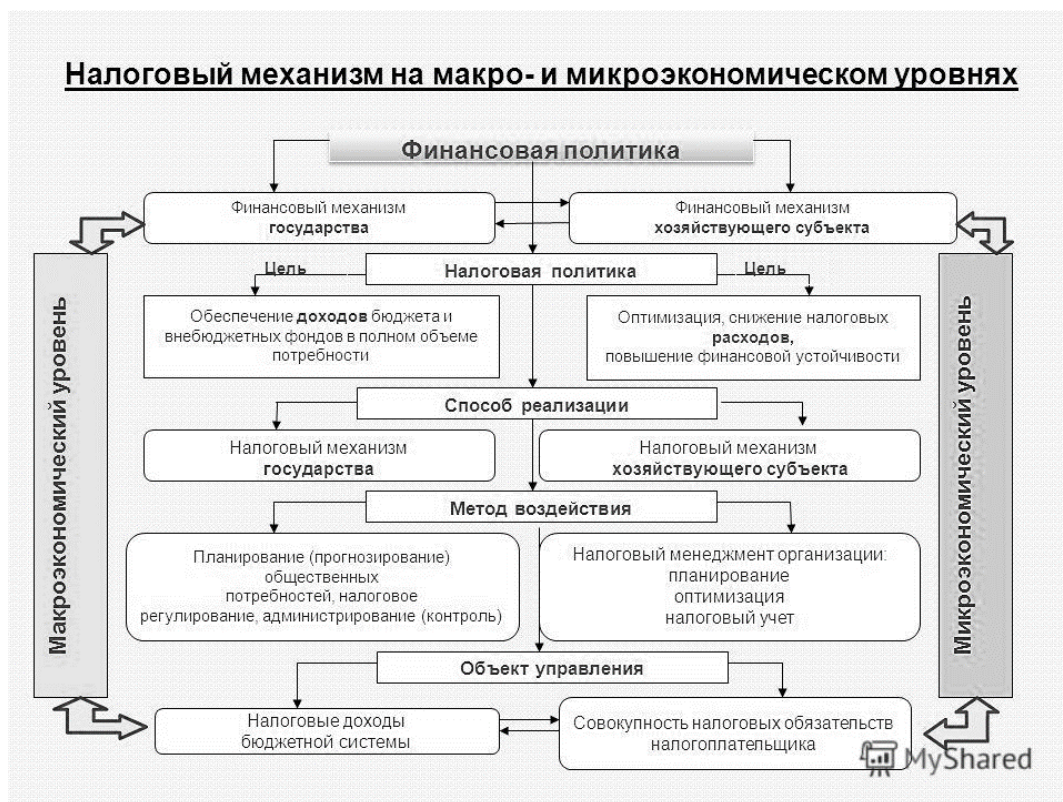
Налоговый механизм на макро- и микроэкономическом уровнях

Финансовая политика

Финансовый механизм государства

Финансовый механизм хозяйствующего субъекта

Макроэкономический уровень

Микроэкономический уровень

Цель

Налоговая политика

Цель

Обеспечение доходов бюджета и внебюджетных фондов в полном объеме потребности

Оптимизация, снижение налоговых расходов, повышение финансовой устойчивости

Способ реализации

Налоговый механизм государства

Налоговый механизм хозяйствующего субъекта

Метод воздействия

Планирование (прогнозирование) общественных потребностей, налоговое регулирование, администрирование (контроль)

Налоговый менеджмент организации: планирование оптимизация налоговый учет

Объект управления

Налоговые доходы бюджетной системы

Совокупность налоговых обязательств налогоплательщика

MyShared